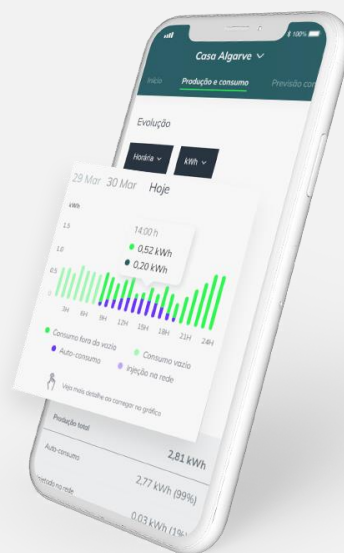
$ 100%

Casa Algarve ∨

Início Produção e consumo Previsão co

Evolução

Horária ∨ kWh ∨

29 Mar 30 Mar Hoje

kWh

1.5

1.0

0.5

14:00 h

0,52 kWh

0,20 kWh

3H 6H 9H 12H 15H 18H 21H 24H

Consumo fora do vazio

Consumo vazio

Auto-consumo

Injeção na rede

Veja mais detalhe ao carregar no gráfico

Produção total

Auto-consumo 2,81 kWh

2,77 kWh (99%)

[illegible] na rede 0,03 kWh (1%)